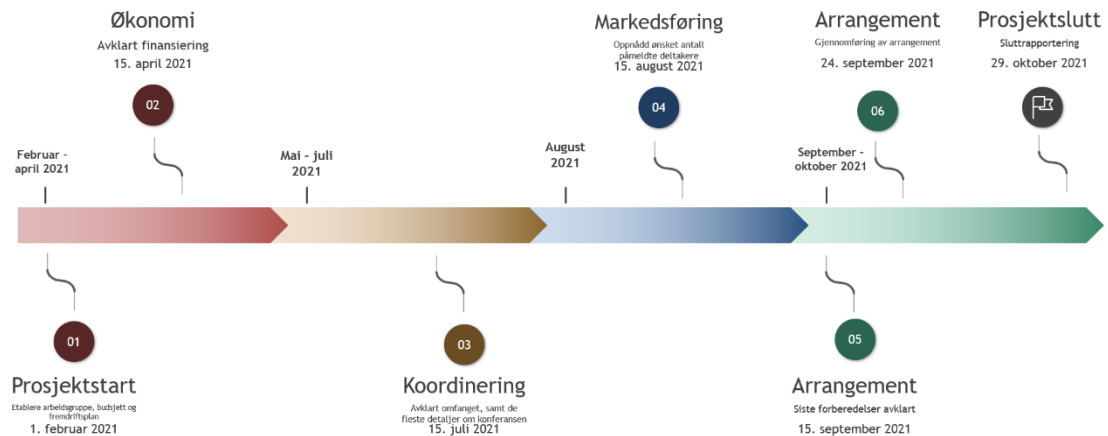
Økonomi
Avklart finansiering
15. april 2021

02

Markedsføring
Oppnådd ønsket antall påmeldte deltakere
15. august 2021

04

Arrangement
Gjennomføring av arrangement
24. september 2021

06

Prosjektslutt
Sluttrapportering
29. oktober 2021

Februar – april 2021

Mai – juli 2021

August 2021

September – oktober 2021

01

Prosjektstart
Etablere arbeidsgruppe, budsjett og fremdriftsplan
1. februar 2021

03

Koordinering
Avklart omfanget, samt de fleste detaljer om konferansen
15. juli 2021

05

Arrangement
Siste forberedelser avklart
15. september 2021